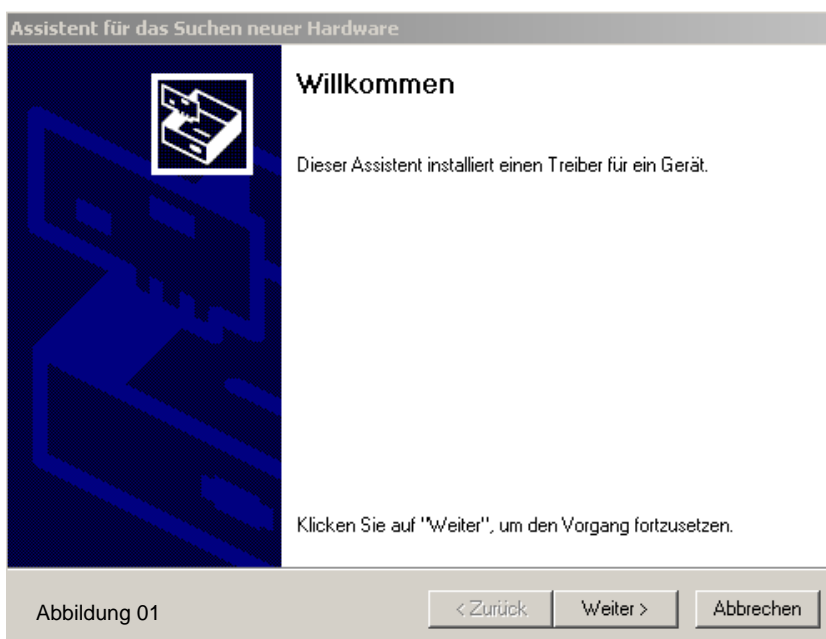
Assistent für das Suchen neuer Hardware

Willkommen

Dieser Assistent installiert einen Treiber für ein Gerät.

Klicken Sie auf "Weiter", um den Vorgang fortzusetzen.

Abbildung 01

< Zurück

Weiter >

Abbrechen